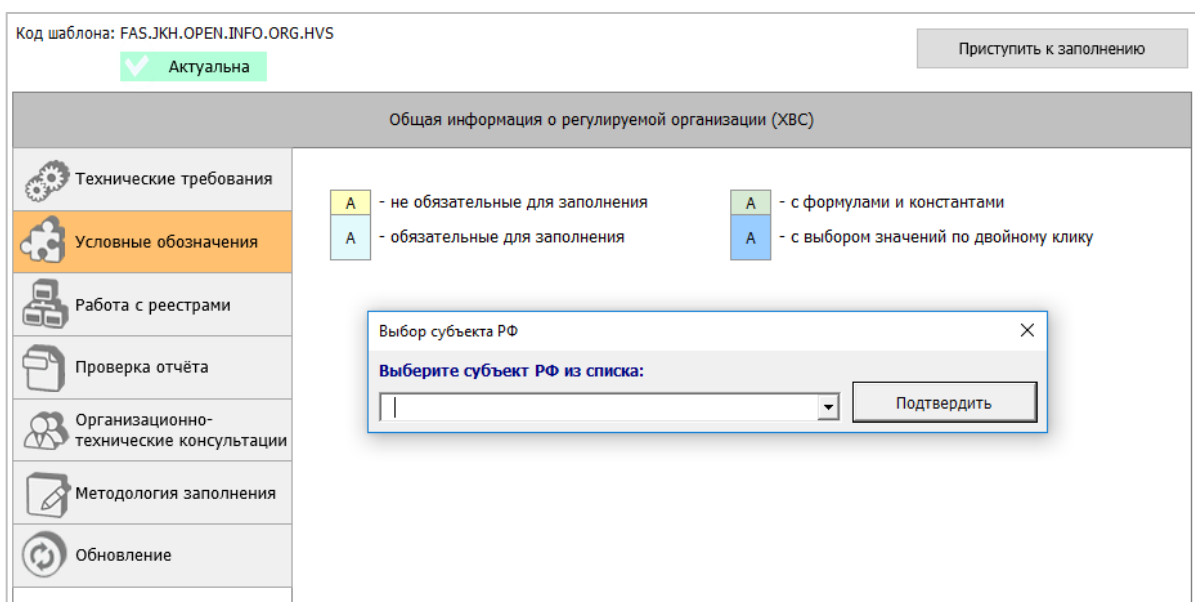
Код шаблона: FAS.JKH.OPEN.INFO.ORG.HVS

Актуальна

Приступить к заполнению

Общая информация о регулируемой организации (ХВС)

Технические требования

Условные обозначения

Работа с реестрами

Проверка отчёта

Организационно-технические консультации

Методология заполнения

Обновление

A - не обязательные для заполнения

A - обязательные для заполнения

A - с формулами и константами

A - с выбором значений по двойному клику

Выбор субъекта РФ

Выберите субъект РФ из списка:

Подтвердить